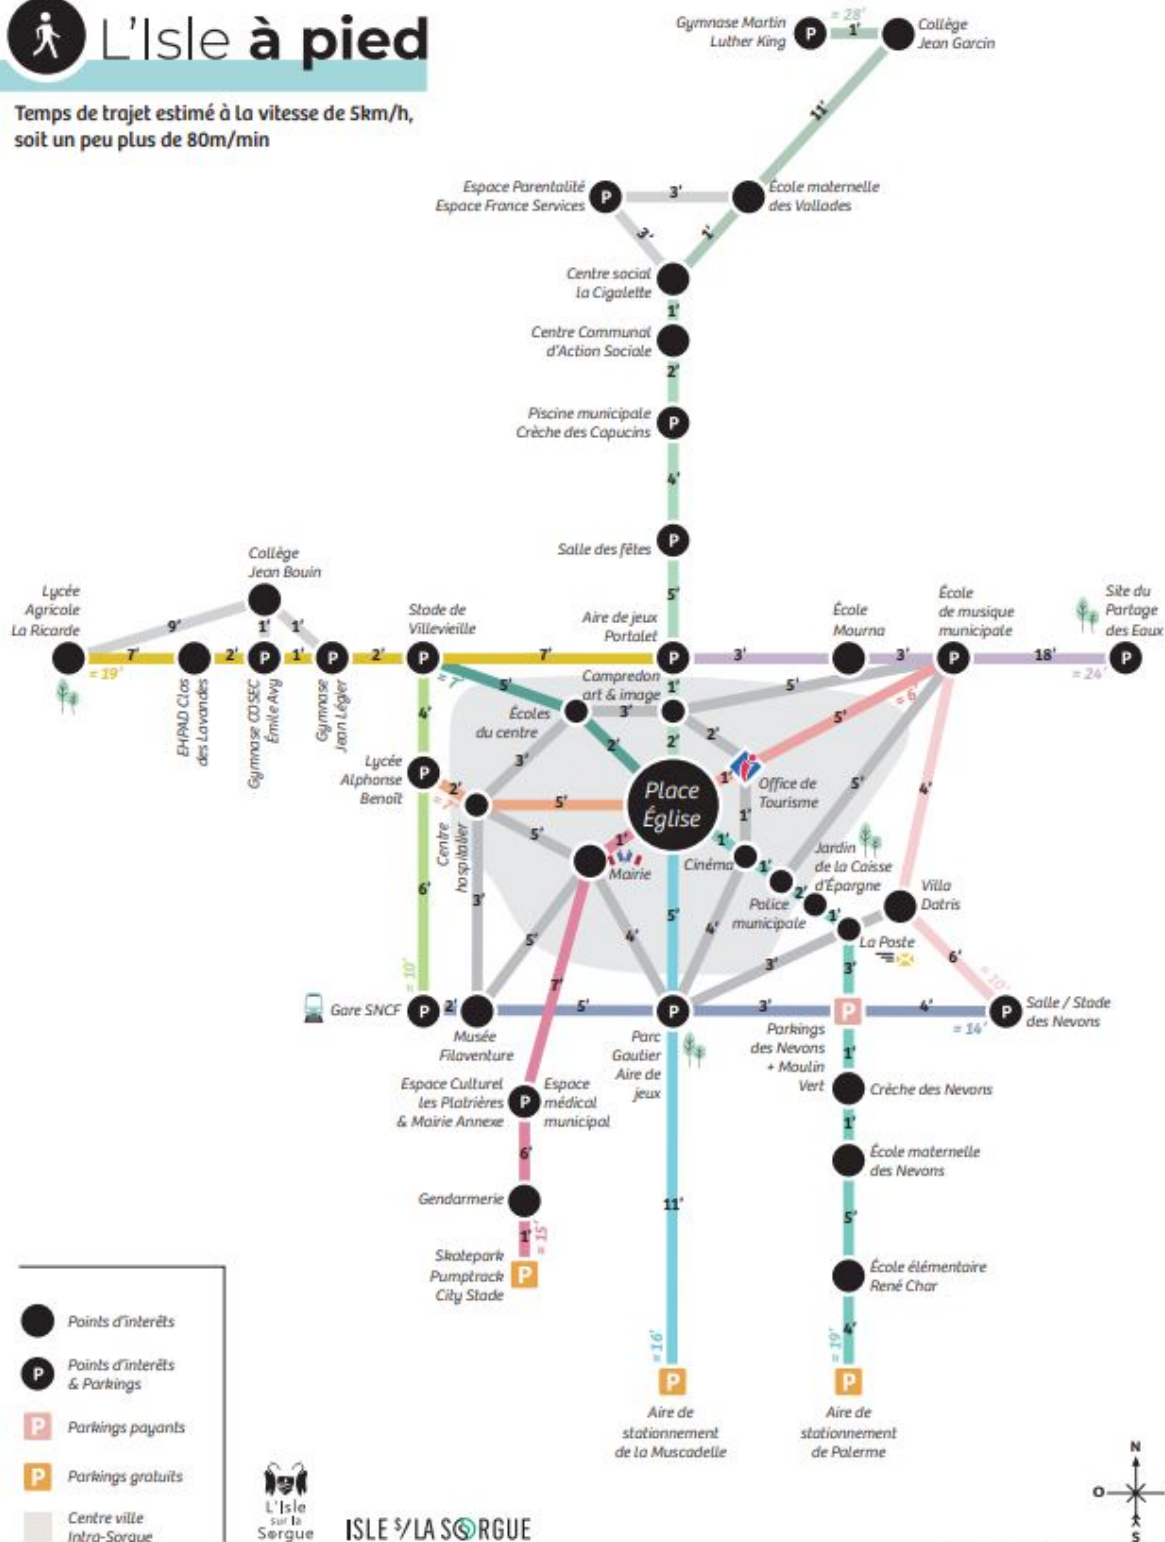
L'Isle à pied

Temps de trajet estimé à la vitesse de 5km/h, soit un peu plus de 80m/min

Gymnase Martin Luther King P = 28' 1' Collège Jean Garcin

11'

Espace Parentalité Espace France Services P 3' École maternelle des Vallades

3' 1'

Centre social la Cigalette

1'

Centre Communal d'Action Sociale

2'

Piscine municipale Crèche des Capucins P

4'

Salle des fêtes P

5'

Collège Jean Bouin

Lycée Agricole La Ricarde 9' 1' 1'

7' = 19' EHPAD Clos des Lavandes 2' P Gymnase COSEC Émile Avy 1' P Gymnase Jean Léger 2' P Stade de Villevieille 7' P Aire de jeux Portalet 3' École Mourna 3' P École de musique municipale 18' P Site du Partage des Eaux = 24'

= 7' 5' Campredon art & image 1' 5'

4' Écoles du centre 3' 2' 2' 5' = 6'

Lycée Alphonse Benoît P 2' = 7' 3' 2' 1' Office de Tourisme 5'

5' Place Église 4'

Centre hospitalier 5' 1' 1'

6' 3' Mairie Cinéma 1' Jardin de la Caisse d'Épargne Villa Datris

Police municipale 2' 1'

5' 4' 5' 4' La Poste 6'

= 10' 7' 3' 3' = 10'

Gare SNCF P 2' Musée Filaventure 5' P 3' P 4' = 14' P Salle / Stade des Nevons

Parc Gautier Aire de jeux Parkings des Nevons + Moulin Vert 1'

Espace Culturel les Plâtrières & Mairie Annexe P Espace médical municipal Crèche des Nevons

6' 1'

Gendarmerie 11' École maternelle des Nevons

1' = 15' 5'

Skatepark Pumptrack City Stade P École élémentaire René Char

= 16' = 19' 4'

P Aire de stationnement de la Muscadelle P Aire de stationnement de Palerme

Points d'intérêts

Points d'intérêts & Parkings

Parkings payants

Parkings gratuits

Centre ville Intra-Sorgue

L'Isle sur la Sorgue

ISLE S/LA SORGUE

N O S